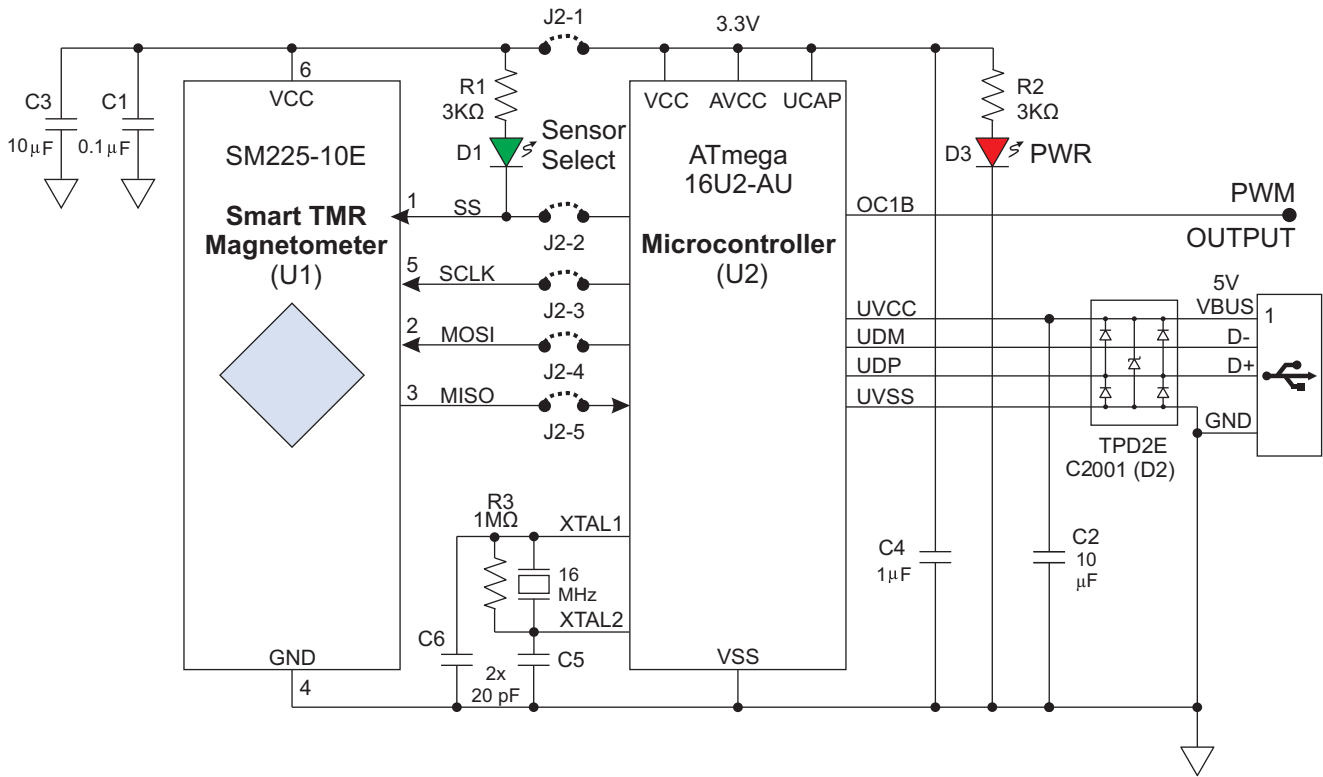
J2-1
3.3V
C3
$10\mu F$
C1
$0.1\mu F$
6
VCC
SM225-10E
Smart TMR Magnetometer (U1)
R1
3KΩ
D1
Sensor Select
VCC AVCC UCAP
ATmega 16U2-AU
Microcontroller (U2)
R2
3KΩ
D3
PWR
1 SS
J2-2
OC1B
PWM OUTPUT
5 SCLK
J2-3
2 MOSI
J2-4
3 MISO
J2-5
UVCC
UDM
UDP
UVSS
5V VBUS
1
D-
D+
GND
TPD2E C2001 (D2)
R3
1MΩ
XTAL1
16 MHz
XTAL2
C6
2x 20 pF
C5
VSS
C4
$1\mu F$
C2
10 $\mu F$
GND
4